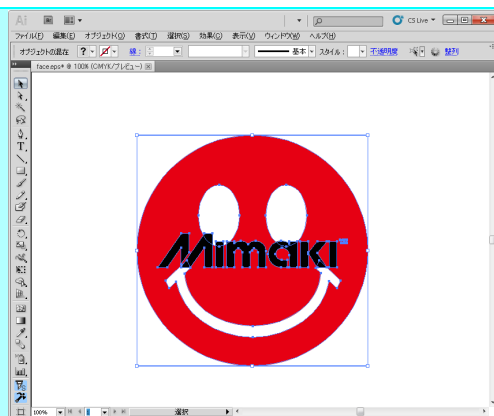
Ai

CS Live

ファイル(F) 編集(E) オブジェクト(O) 書式(T) 選択(S) 効果(C) 表示(V) ウィンドウ(W) ヘルプ(H)

オブジェクトの混在 線： 基本 スタイル： 不透明度 整列

face.eps* @ 100% (CMYK/プレビュー)

Mimaki

100%

選択